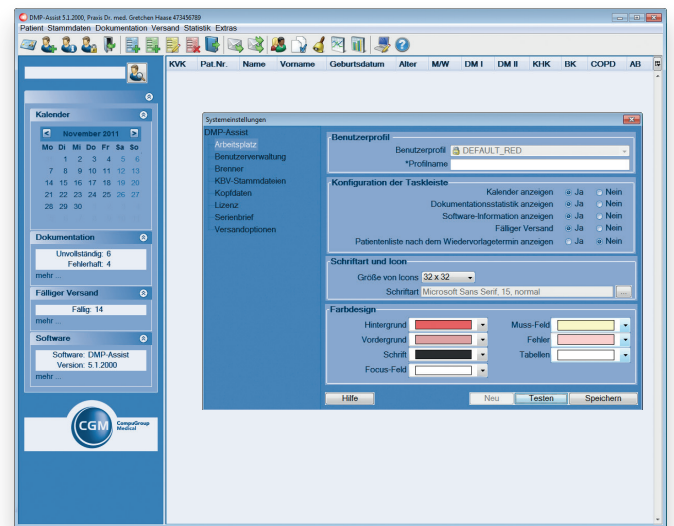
DMP-Assist 5.1.2000, Praxis Dr. med. Gretchen Haase 473456789

Patient Stammdaten Dokumentation Versand Statistik Extras

| KVK | Pat.Nr. | Name | Vorname | Geburtsdatum | Alter | M/W | DM I | DM II | KHK | BK | COPD | AB |
|---|---|---|---|---|---|---|---|---|---|---|---|---|

Kalender

November 2011

| Mo | Di | Mi | Do | Fr | Sa | So |
|---|---|---|---|---|---|---|
| | 1 | 2 | 3 | 4 | 5 | 6 |
| 7 | 8 | 9 | 10 | 11 | 12 | 13 |
| 14 | 15 | 16 | 17 | 18 | 19 | 20 |
| 21 | 22 | 23 | 24 | 25 | 26 | 27 |
| 28 | 29 | 30 | | | | |

Dokumentation

Unvollständig: 6
Fehlerhaft: 4
mehr ...

Fälliger Versand

Fällig: 14
mehr ...

Software

Software: DMP-Assist
Version: 5.1.2000
mehr ...

CGM CompuGroup Medical

Systemeinstellungen

DMP-Assist
Arbeitsplatz
Benutzerverwaltung
Brenner
KBV-Stammdateien
Kopfdaten
Lizenz
Serienbrief
Versandoptionen

Benutzerprofil
Benutzerprofil DEFAULT_RED
*Profilname

Konfiguration der Taskleiste
Kalender anzeigen Ja Nein
Dokumentationsstatistik anzeigen Ja Nein
Software-Information anzeigen Ja Nein
Fälliger Versand Ja Nein
Patientenliste nach dem Wiedervorlagetermin anzeigen Ja Nein

Schriftart und Icon
Größe von Icons 32 x 32
Schriftart Microsoft Sans Serif, 15, normal ...

Farbdesign
Hintergrund
Muss-Feld
Vordergrund
Fehler
Schrift
Tabellen
Focus-Feld

Hilfe
Neu
Testen
Speichern